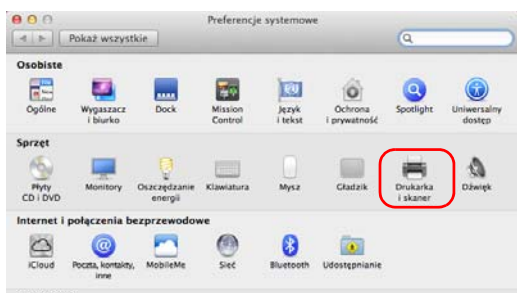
Preferencje systemowe

Pokaż wszystkie

Osobiste

Ogólne

Wygaszacz i biurko

Dock

Mission Control

Język i tekst

Ochrona i prywatność

Spotlight

Uniwersalny dostęp

Sprzęt

Płyty CD i DVD

Monitory

Oszczędzanie energii

Klawiatura

Mysz

Gładzik

Drukarka i skaner

Dźwięk

Internet i połączenia bezprzewodowe

iCloud

Poczta, kontakty, inne

MobileMe

Sieć

Bluetooth

Udostępnianie